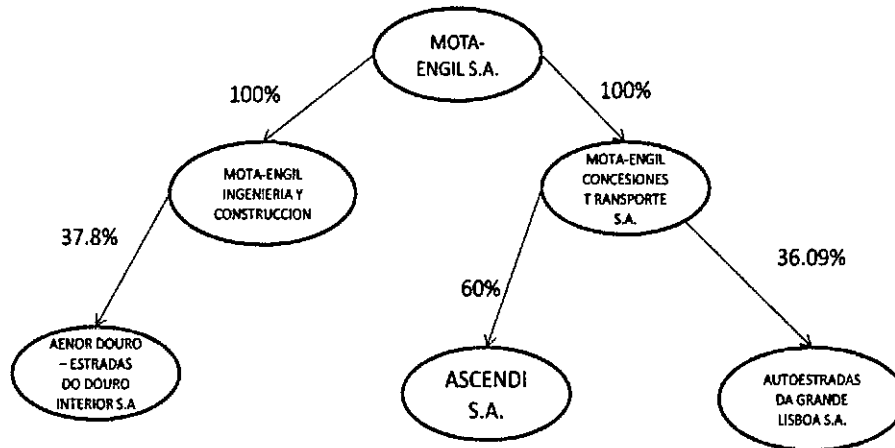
MOTA-ENGIL S.A.

100%

100%

MOTA-ENGIL INGENIERIA Y CONSTRUCCION

MOTA-ENGIL CONCESIONES T RANSPORTE S.A.

37.8%

60%

36.09%

AENOR DOURO – ESTRADAS DO DOURO INTERIOR S.A

ASCENDI S.A.

AUTOESTRADAS DA GRANDE LISBOA S.A.